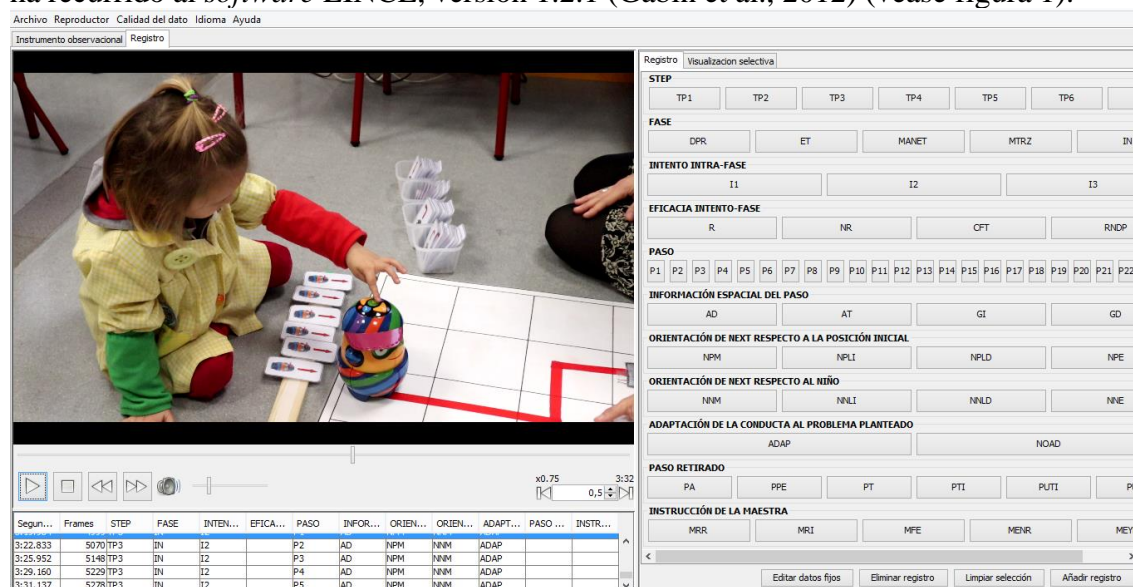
Archivo Reproductor Calidad del dato Idioma Ayuda

Instrumento observacional Registro

Registro Visualizacion selectiva

STEP

TP1 TP2 TP3 TP4 TP5 TP6

FASE

DPR ET MANET MTRZ IN

INTENTO INTRA-FASE

I1 I2 I3

EFICACIA INTENTO-FASE

R NR CFT RNDP

PASO

P1 P2 P3 P4 P5 P6 P7 P8 P9 P10 P11 P12 P13 P14 P15 P16 P17 P18 P19 P20 P21 P22

INFORMACIÓN ESPACIAL DEL PASO

AD AT GI GD

ORIENTACIÓN DE NEXT RESPECTO A LA POSICIÓN INICIAL

NPM NPLI NPLD NPE

ORIENTACIÓN DE NEXT RESPECTO AL NIÑO

NNM NNLI NNLD NNE

ADAPTACIÓN DE LA CONDUCTA AL PROBLEMA PLANTEADO

ADAP NOAD

PASO RETIRADO

PA PPE PT PTI PUTI P

INSTRUCCIÓN DE LA MAESTRA

MRR MRI MFE MENR MEY

x0.75 3:32

0,5

| Segun... | Frames | STEP | FASE | INTEN... | EFICA... | PASO | INFOR... | ORIEN... | ORIEN... | ADAPT... | PASO ... | INSTR... |
|---|---|---|---|---|---|---|---|---|---|---|---|---|
| 3:22.833 | 5070 | TP3 | IN | I2 | | P2 | AD | NPM | NNM | ADAP | | |
| 3:25.952 | 5148 | TP3 | IN | I2 | | P3 | AD | NPM | NNM | ADAP | | |
| 3:29.160 | 5229 | TP3 | IN | I2 | | P4 | AD | NPM | NNM | ADAP | | |
| 3:31.137 | 5278 | TP3 | IN | I2 | | P5 | AD | NPM | NNM | ADAP | | |

Editar datos fijos Eliminar registro Limpiar selección Añadir registro